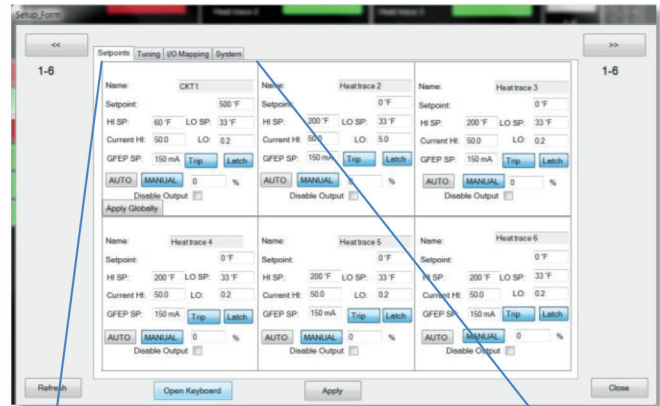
Setup_Form

<<

>>

1-6

1-6

Setpoints | Tuning | I/O Mapping | System

Name: CKT1
Setpoint: 500 °F
HI SP: 60 °F LO SP: 33 °F
Current HI: 50.0 LO: 0.2
GFEP SP: 150 mA Trip Latch
AUTO MANUAL 0 %
Disable Output
Apply Globally

Name: Heat trace 2
Setpoint: 0 °F
HI SP: 200 °F LO SP: 33 °F
Current HI: 50.0 LO: 5.0
GFEP SP: 150 mA Trip Latch
AUTO MANUAL %
Disable Output

Name: Heat trace 3
Setpoint: 0 °F
HI SP: 200 °F LO SP: 33 °F
Current HI: 50.0 LO: 0.2
GFEP SP: 150 mA Trip Latch
AUTO MANUAL 0 %
Disable Output

Name: Heat trace 4
Setpoint: 0 °F
HI SP: 200 °F LO SP: 33 °F
Current HI: 50.0 LO: 0.2
GFEP SP: 150 mA Trip Latch
AUTO MANUAL 0 %
Disable Output

Name: Heat trace 5
Setpoint: 0 °F
HI SP: 200 °F LO SP: 33 °F
Current HI: 50.0 LO: 0.2
GFEP SP: 150 mA Trip Latch
AUTO MANUAL 0 %
Disable Output

Name: Heat trace 6
Setpoint: 0 °F
HI SP: 200 °F LO SP: 33 °F
Current HI: 50.0 LO: 0.2
GFEP SP: 150 mA Trip Latch
AUTO MANUAL 0 %
Disable Output

Refresh

Open Keyboard

Apply

Close